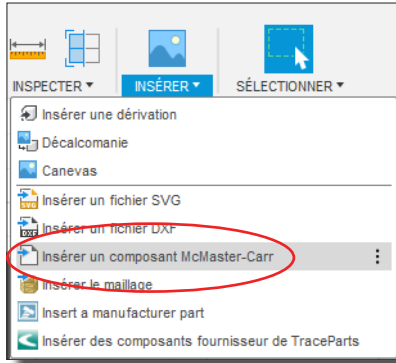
INSPECTER ▾
INSÉRER ▾
SÉLECTIONNER ▾

Insérer une dérivation
Décalcomanie
Canevas
SVG Insérer un fichier SVG
DXF Insérer un fichier DXF
Insérer un composant McMaster-Carr
Insérer le maillage
Insert a manufacturer part
Insérer des composants fournisseur de TraceParts